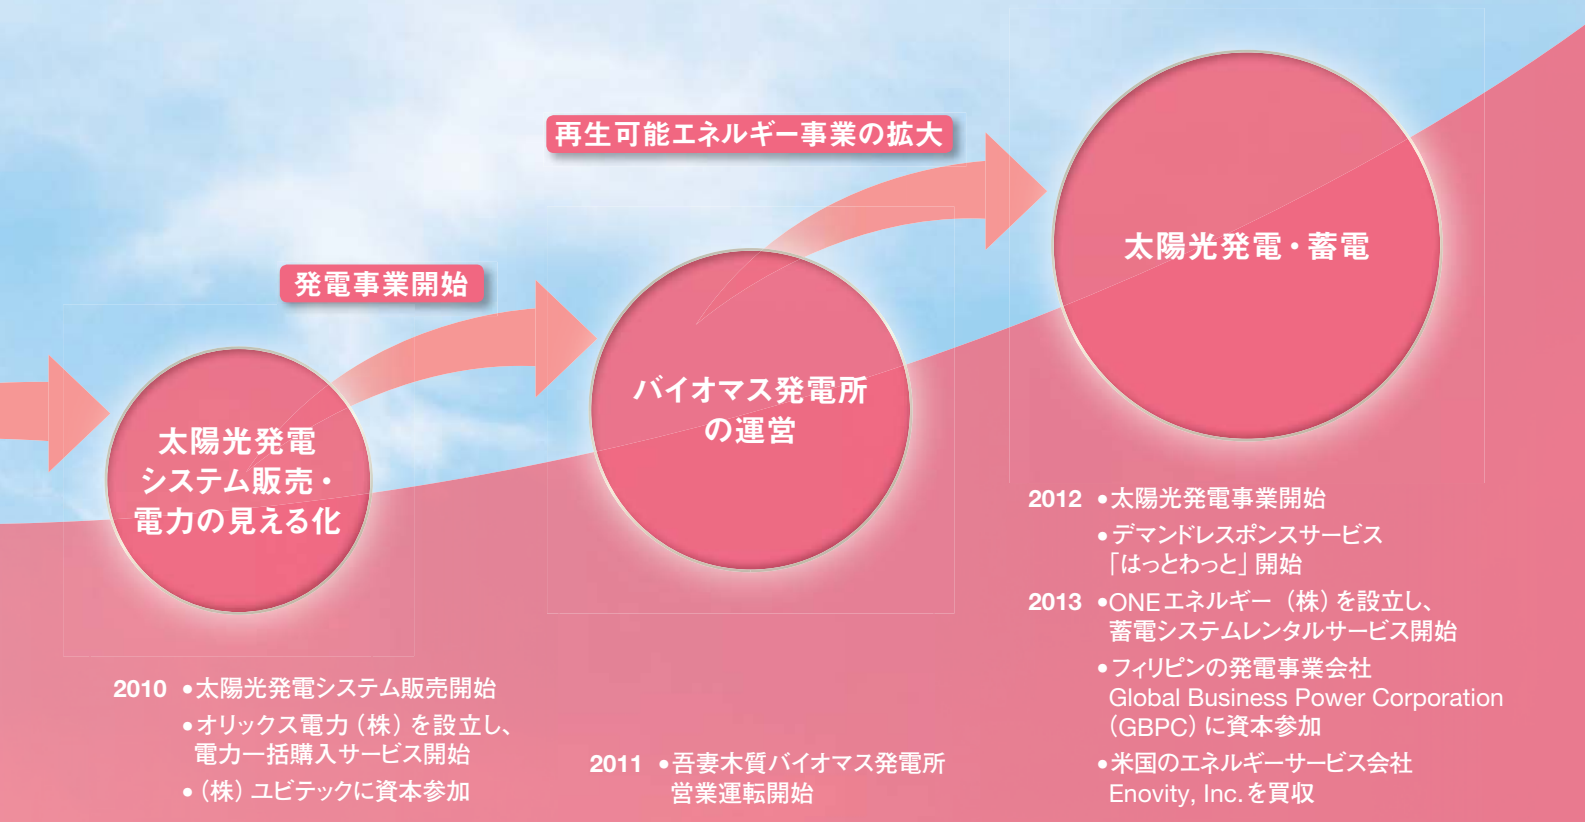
再生可能エネルギー事業の拡大

発電事業開始

太陽光発電
システム販売・
電力の見える化

バイオマス発電所
の運営

太陽光発電・蓄電

2012 •太陽光発電事業開始
•デマンドレスポンスサービス「はっとわっと」開始

2013 •ONEエネルギー（株）を設立し、蓄電システムレンタルサービス開始
•フィリピンの発電事業会社 Global Business Power Corporation（GBPC）に資本参加
•米国のエネルギーサービス会社 Enovity, Inc. を買収

2010 •太陽光発電システム販売開始
•オリックス電力（株）を設立し、電力一括購入サービス開始
•（株）ユビテックに資本参加

2011 •吾妻木質バイオマス発電所営業運転開始